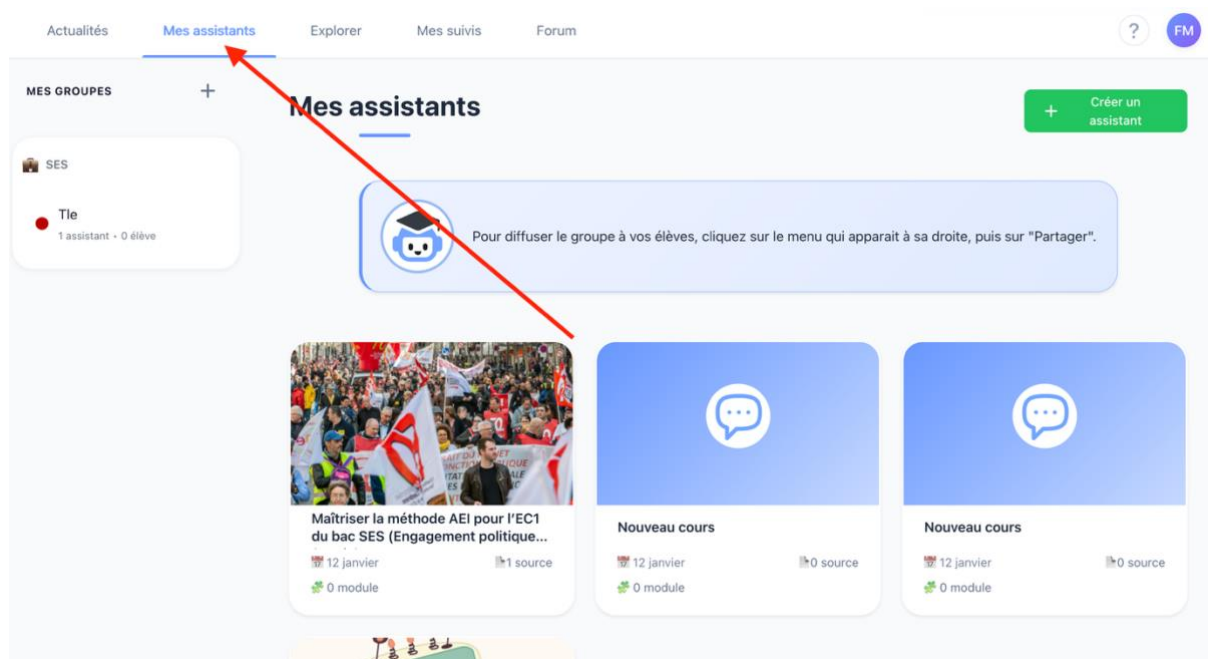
Actualités Mes assistants Explorer Mes suivis Forum

? FM

MES GROUPES +

SES

Tle
1 assistant • 0 élève

Mes assistants

+ Créer un assistant

Pour diffuser le groupe à vos élèves, cliquez sur le menu qui apparait à sa droite, puis sur "Partager".

Maîtriser la méthode AEI pour l'EC1 du bac SES (Engagement politique...
12 janvier 1 source
0 module

Nouveau cours
12 janvier 0 source
0 module

Nouveau cours
12 janvier 0 source
0 module